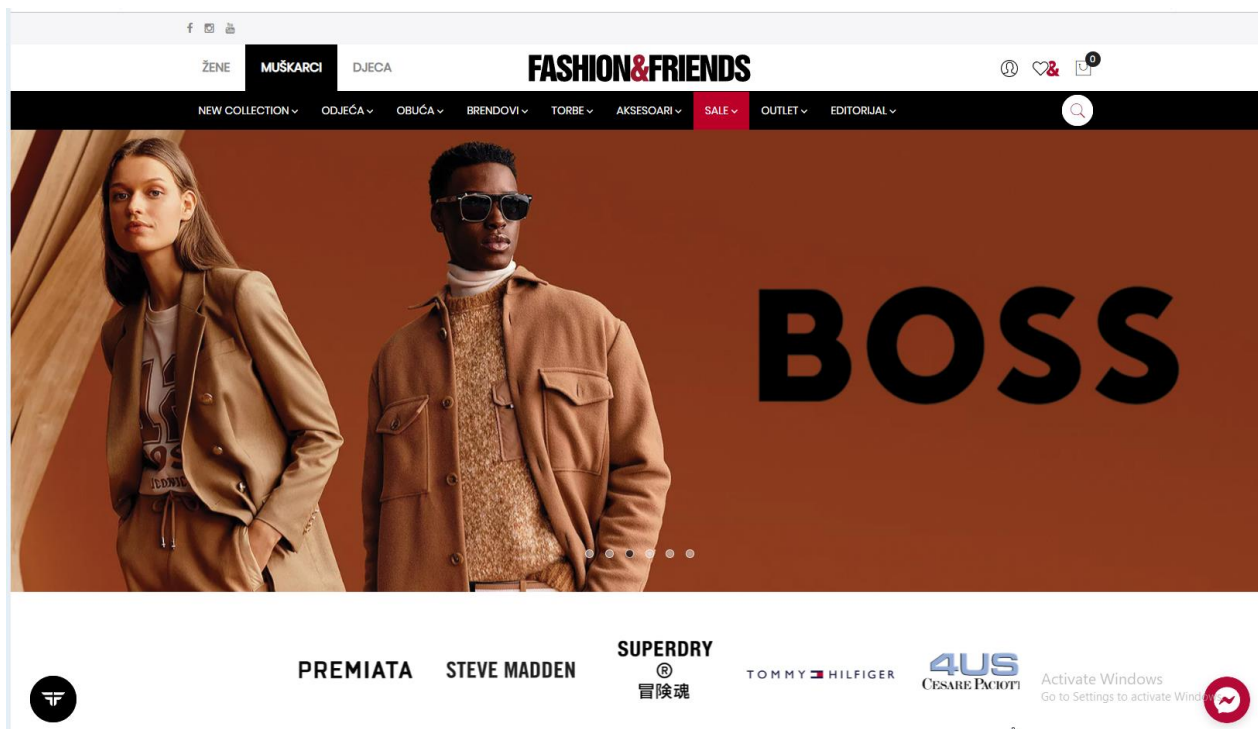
ŽENE MUŠKARCI DJECA

FASHION&FRIENDS

0

NEW COLLECTION ODJEĆA OBUĆA BRENDOVI TORBE AKSESOARI SALE OUTLET EDITORIJAL

BOSS

PREMIATA STEVE MADDEN SUPERDRY ® 冒険魂 TOMMY HILFIGER 4US CESARE PACIOTTI

Activate Windows
Go to Settings to activate Windows.